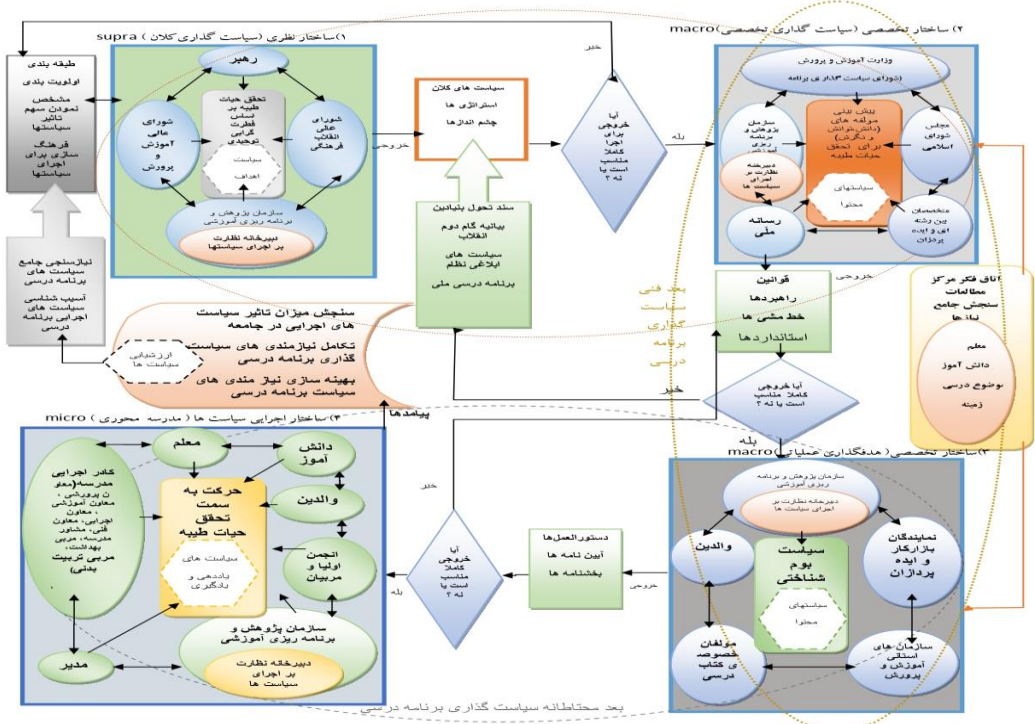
supra ۱) ساختار نظری (سیاست گذاری کلان)

۲) ساختار تخصصی (سیاست گذاری تخصصی) macro

طبقه بندی

اولویت بندی

مشخص نمودن سهم تاثیر سیاستها

فرهنگ سازی برای اجرای سیاستها

رهبر

تحقق حیات طیبه بر اساس فطرت گرایی توحیدی

سیاست اهداف

شورای عالی آموزش و پرورش

شورای عالی انقلاب فرهنگی

سازمان پژوهش و برنامه ریزی آموزشی

دبیرخانه نظارت بر اجرای سیاستها

خروجی

سیاست های کلان

استراتژی ها

چشم اندازها

خیر

آیا خروجی برای اجرا کاملا مناسب است یا نه ؟

بله

وزارت آموزش و پرورش (شورای سیاست ۱۳ ق برنامه)

سازمان پژوهش و برنامه ریزی آموزشی

دبیرخانه نظارت بر اجرای سیاست ها

بیان نظری مولفه های (دانش، نگرش و نگرش) برای تحقق حیات طیبه

سیاستهای محتوا

مجلس شورای اسلامی

متخصصان بین رشته ای و ایده پردازان

رسانه ملی

خروجی

سند تحول بنیادین

بیانیه گام دوم انقلاب

سیاست های ابلاغی نظام

برنامه درسی ملی

نیازسنجی جامع سیاست های برنامه درسی

آسیب شناسی سیاست های اجرایی برنامه درسی

سنجش میزان تاثیر سیاست های اجرایی در جامعه

تکامل نیازمندی های سیاست گذاری برنامه درسی

بهینه سازی نیاز مندی های سیاست برنامه درسی

ارزشیابی سیاست ها

قوانین

راهبردها

خط مشی ها

استانداردها

بعد فنی سیاست گذاری برنامه درسی

اتاق فکر مرکز مطالعات سنجش جامع نیاز ها

معلم

دانش آموز

موضوع درسی

زمینه

خیر

آیا خروجی کاملا مناسب است یا نه ؟

بله

پیامدها

micro ۴) ساختار اجرایی سیاست ها (مدرسه محوری)

macro ۳) ساختار تخصصی (هدفگذاری عملیاتی)

معلم

دانش آموز

کادر اجرایی مدرسه (معلم، پرورشی، معاون آموزشی، معاون اجرایی، معاون فنی، مشاور مدرسه، مربی بهداشت، مربی تربیت بدنی)

حرکت به سمت تحقق حیات طیبه

سیاست های یاددهی و یادگیری

والدین

انجمن اولیا و مربیان

سازمان پژوهش و برنامه ریزی آموزشی

دبیرخانه نظارت بر اجرای سیاست ها

مدیر

خیر

آیا خروجی کاملا مناسب است یا نه ؟

بله

دستورالعمل ها

آیین نامه ها

بخشنامه ها

خروجی

سازمان پژوهش و برنامه ریزی آموزشی

دبیرخانه نظارت بر اجرای سیاست ها

والدین

سیاست بوم شناختی

سیاستهای محتوا

نمایندگان بازارکار و ایده پردازان

مولفان خصوصی کتاب درسی

سازمان های استانی آموزش و پرورش

بعد محتاطانه سیاست گذاری برنامه درسی